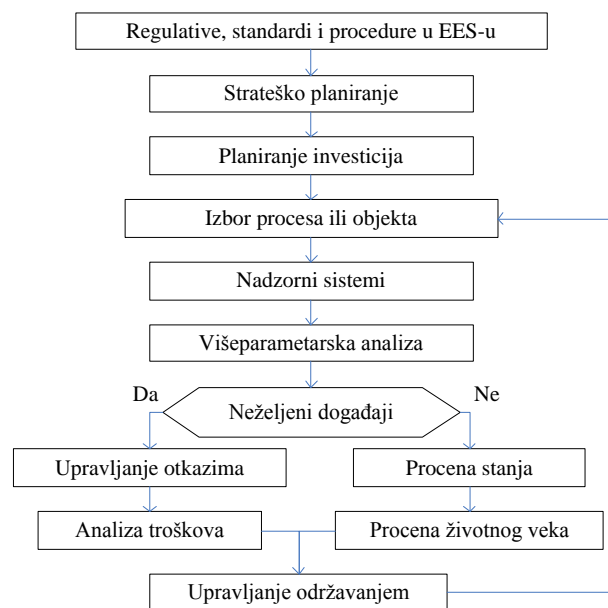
Regulative, standardi i procedure u EES-u

Strateško planiranje

Planiranje investicija

Izbor procesa ili objekta

Nadzorni sistemi

Višeparametarska analiza

Da

Neželjeni događaji

Ne

Upravljanje otkazima

Procena stanja

Analiza troškova

Procena životnog veka

Upravljanje održavanjem